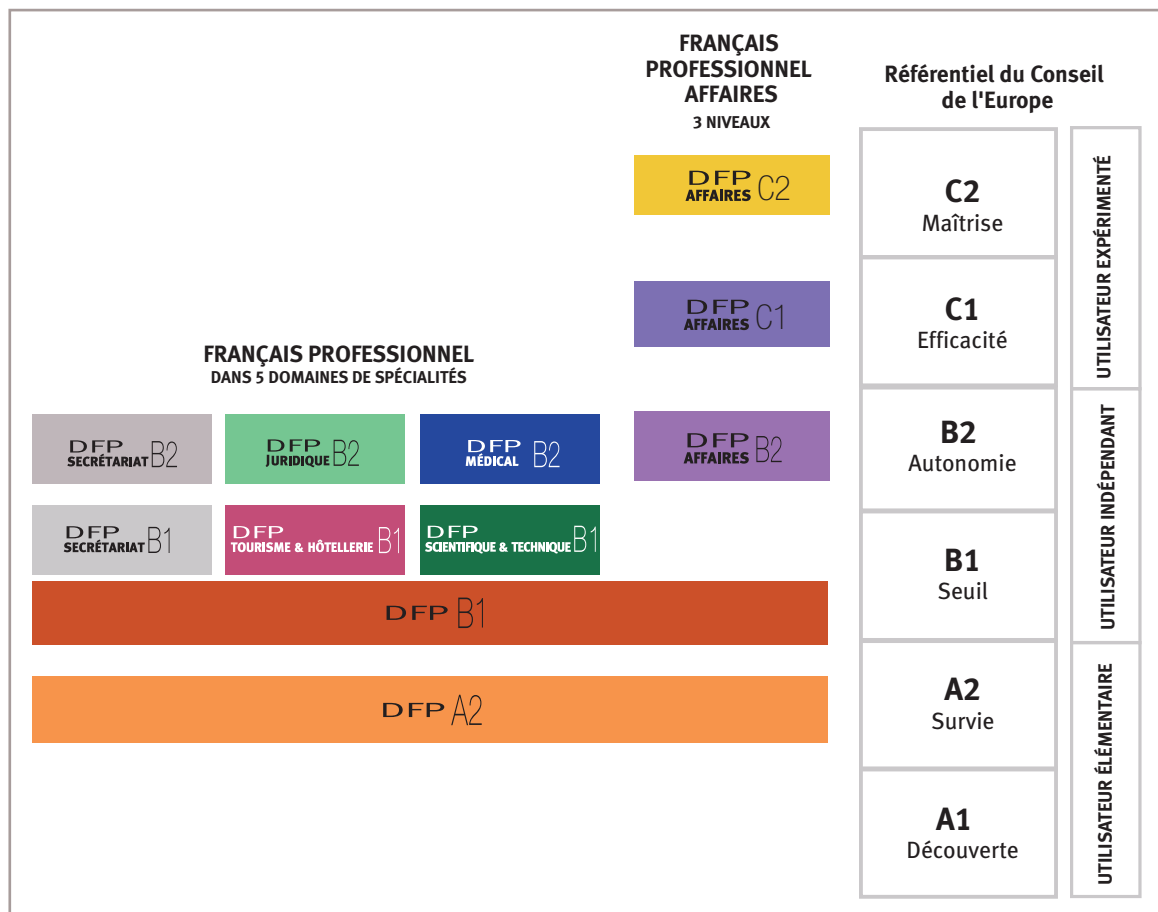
FRANÇAIS PROFESSIONNEL AFFAIRES
3 NIVEAUX

Référentiel du Conseil de l'Europe

DFP AFFAIRES C2

DFP AFFAIRES C1

FRANÇAIS PROFESSIONNEL
DANS 5 DOMAINES DE SPÉCIALITÉS

DFP SECRÉTARIAT B2
DFP JURIDIQUE B2
DFP MÉDICAL B2
DFP AFFAIRES B2

DFP SECRÉTARIAT B1
DFP TOURISME & HÔTELLERIE B1
DFP SCIENTIFIQUE & TECHNIQUE B1

DFP B1

DFP A2

C2
Maîtrise

C1
Efficacité

B2
Autonomie

B1
Seuil

A2
Survie

A1
Découverte

UTILISATEUR EXPÉRIMENTÉ
UTILISATEUR INDÉPENDANT
UTILISATEUR ÉLÉMENTAIRE